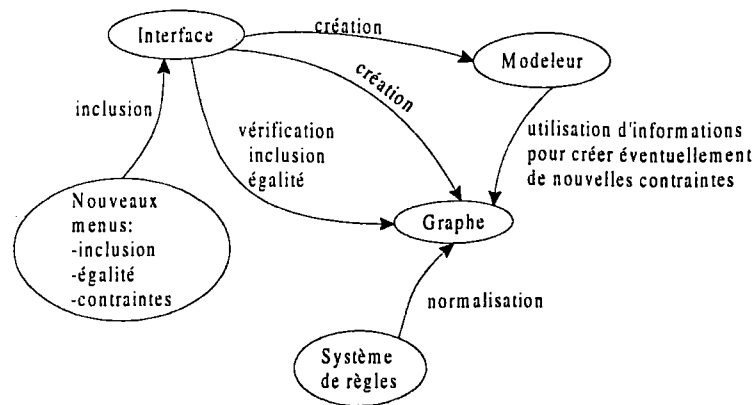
Interface

création

Modeleur

création

inclusion

vérification
inclusion
égalité

utilisation d'informations
pour créer éventuellement
de nouvelles contraintes

Nouveaux
menus:
-inclusion
-égalité
-contraintes

Graphe

normalisation

Système
de règles